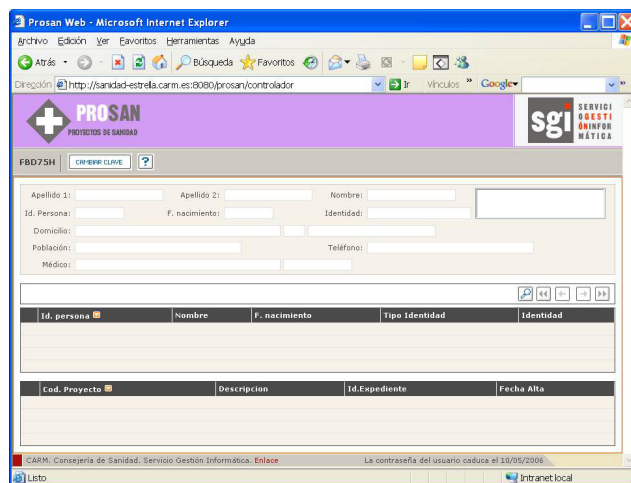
Prosan Web - Microsoft Internet Explorer

Archivo Edición Ver Favoritos Herramientas Ayuda

Atrás Búsqueda Favoritos

Dirección http://sanidad-estrella.carm.es:8080/prosan/controlador Ir Vínculos » Google

PROSAN
PROYECTOS DE SANIDAD

sgi SERVICI
GESTI
INFOR
MÁTICA

FBD75H CAMBIAR CLAVE ?

Apellido 1: Apellido 2: Nombre:
Id. Persona: F. nacimiento: Identidad:
Domicilio:
Población: Teléfono:
Médico:

| Id. persona | Nombre | F. nacimiento | Tipo Identidad | Identidad |
|---|---|---|---|---|

| Cod. Proyecto | Descripcion | Id.Expediente | Fecha Alta |
|---|---|---|---|

CARM. Consejería de Sanidad. Servicio Gestión Informática. Enlace La contraseña del usuario caduca el 18/05/2006

Listo Intranet local